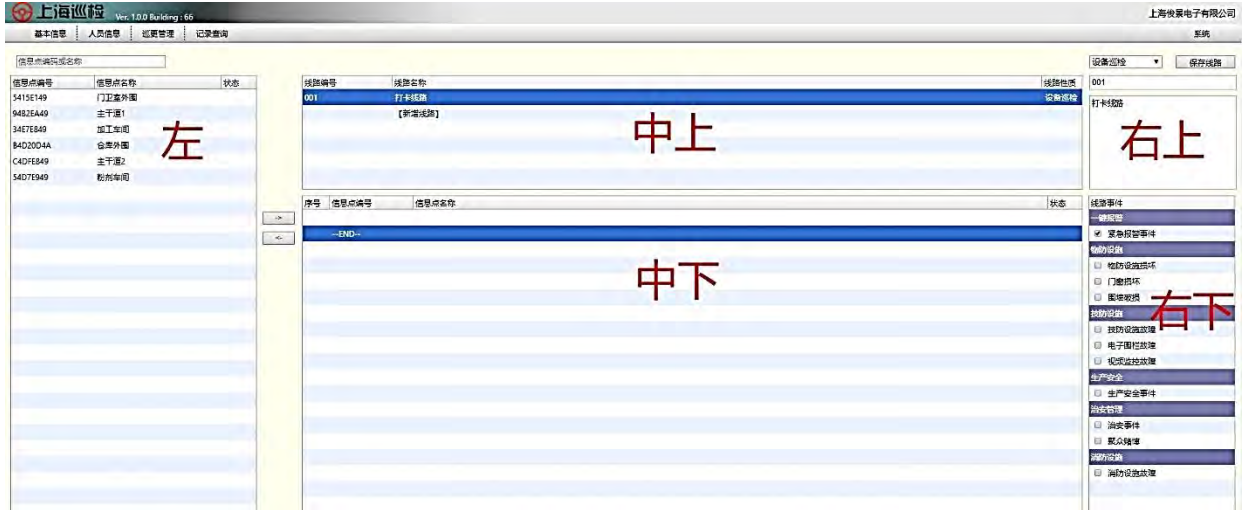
上海巡检 Ver. 1.0.0 Building : 66

上海俊景电子有限公司

基本信息 人员信息 巡更管理 记录查询

系统

信息点编码或名称

| 信息点编号 | 信息点名称 | 状态 |
|---|---|---|
| 5415E149 | 门卫室外围 | |
| 9482EA49 | 主干道1 | |
| 34E7E849 | 加工车间 | |
| B4D20D4A | 仓库外围 | |
| C4DFE849 | 主干道2 | |
| 54D7E949 | 粉剂车间 | |

左

| 线路编号 | 线路名称 | 线路性质 |
|---|---|---|
| 001 | 打卡线路 | 设备巡检 |
| | 【新增线路】 | |

中上

->

<-

| 序号 | 信息点编号 | 信息点名称 | 状态 |
|---|---|---|---|
| | --END-- | | |

中下

设备巡检

保存线路

001

打卡线路

右上

线路事件

一键报警

紧急报警事件

物防设施

物防设施损坏

门窗损坏

围墙被损

技防设施

技防设施故障

电子围栏故障

视频监控故障

生产安全

生产安全事件

治安管理

治安事件

聚众赌博

消防设施

消防设施故障

右下